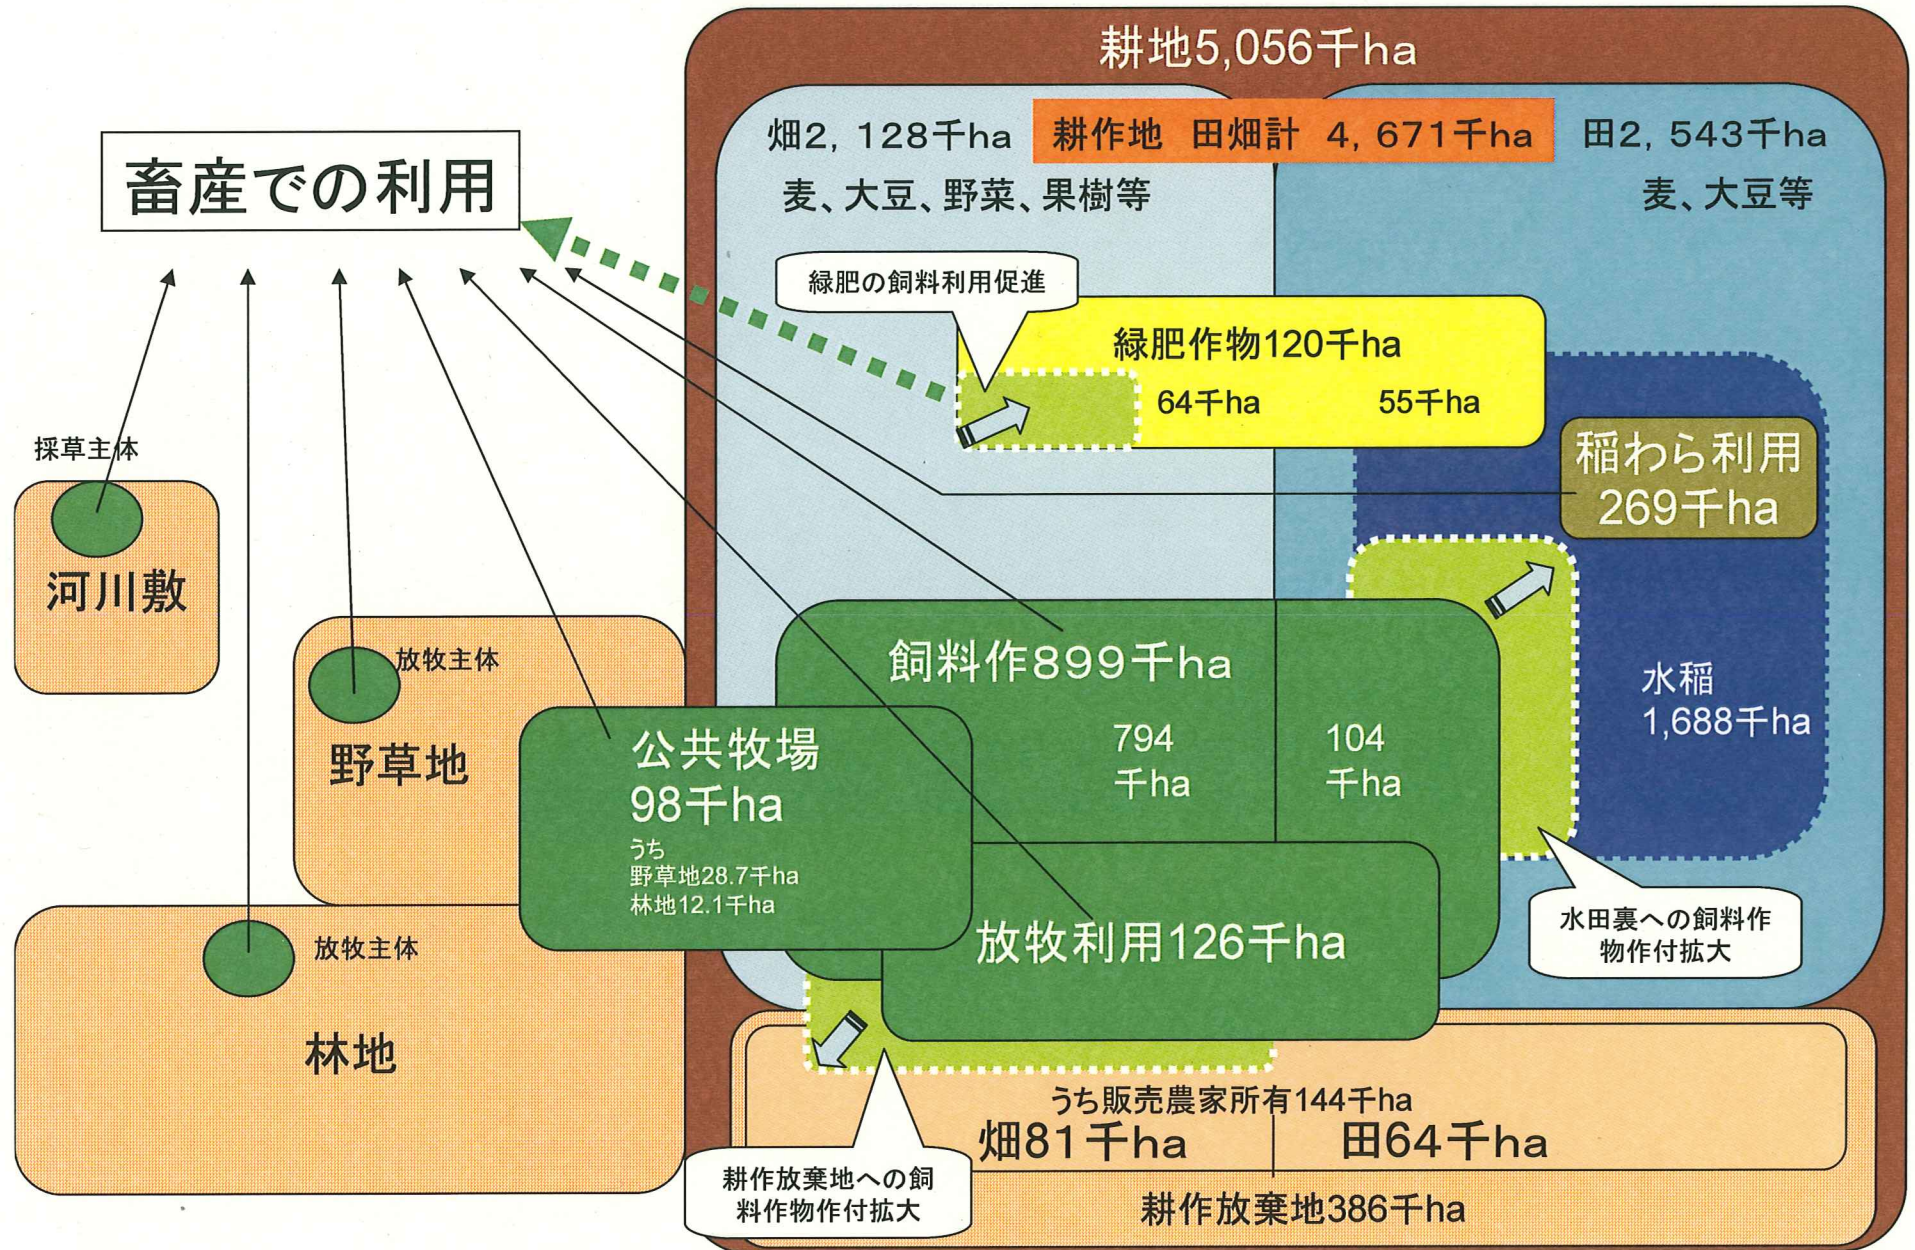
耕地5,056千ha

畑2，128千ha
耕作地　田畑計　4，671千ha
田2，543千ha

畜産での利用

麦、大豆、野菜、果樹等

麦、大豆等

緑肥の飼料利用促進

緑肥作物120千ha

64千ha

55千ha

稲わら利用
269千ha

採草主体

河川敷

放牧主体

野草地

飼料作899千ha

794
千ha

104
千ha

水稲
1,688千ha

公共牧場
98千ha
うち
野草地28.7千ha
林地12.1千ha

放牧主体

放牧利用126千ha

水田裏への飼料作物作付拡大

林地

うち販売農家所有144千ha
畑81千ha
田64千ha

耕作放棄地への飼料作物作付拡大

耕作放棄地386千ha